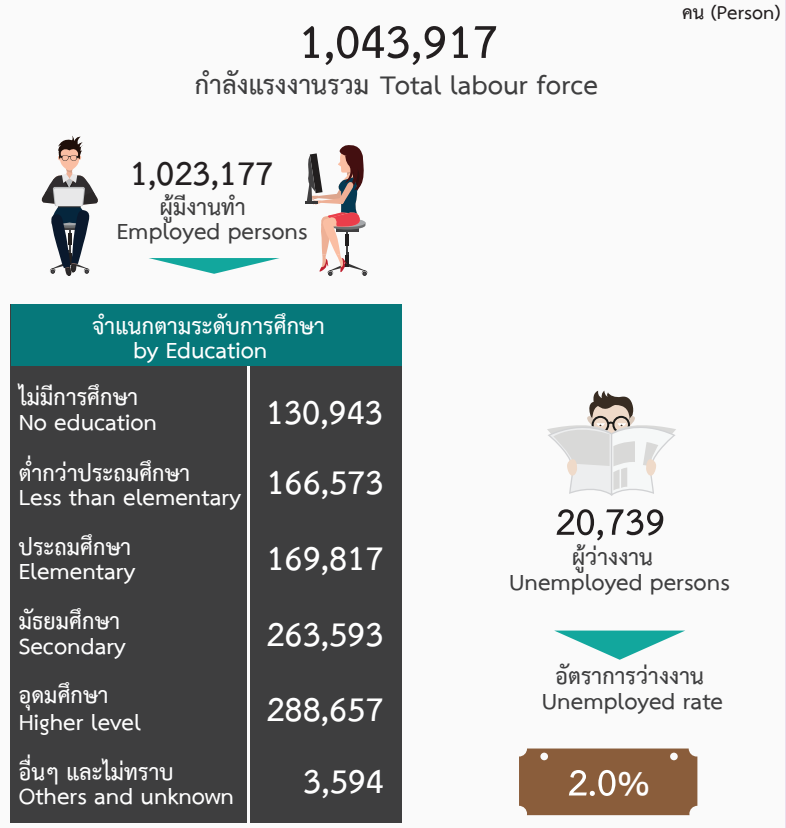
คน (Person)

1,043,917
กำลังแรงงานรวม Total labour force

1,023,177
ผู้มีงานทำ
Employed persons

| จำแนกตามระดับการศึกษา by Education | |
|---|---|
| ไม่มีการศึกษา No education | 130,943 |
| ต่ำกว่าประถมศึกษา Less than elementary | 166,573 |
| ประถมศึกษา Elementary | 169,817 |
| มัธยมศึกษา Secondary | 263,593 |
| อุดมศึกษา Higher level | 288,657 |
| อื่นๆ และไม่ทราบ Others and unknown | 3,594 |

20,739
ผู้ว่างงาน
Unemployed persons

อัตราการว่างงาน
Unemployed rate

2.0%